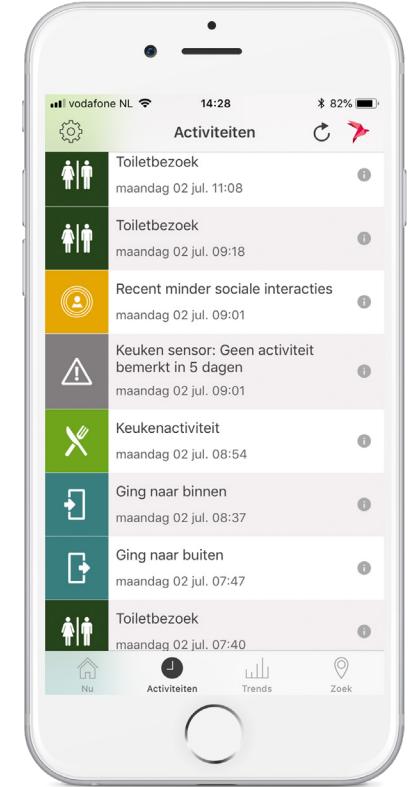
vodafone NL 14:28 82%

Activiteiten

Toiletbezoek
maandag 02 jul. 11:08

Toiletbezoek
maandag 02 jul. 09:18

Recent minder sociale interacties
maandag 02 jul. 09:01

Keuken sensor: Geen activiteit bemerkt in 5 dagen
maandag 02 jul. 09:01

Keukenactiviteit
maandag 02 jul. 08:54

Ging naar binnen
maandag 02 jul. 08:37

Ging naar buiten
maandag 02 jul. 07:47

Toiletbezoek
maandag 02 jul. 07:40

Nu Activiteiten Trends Zoek